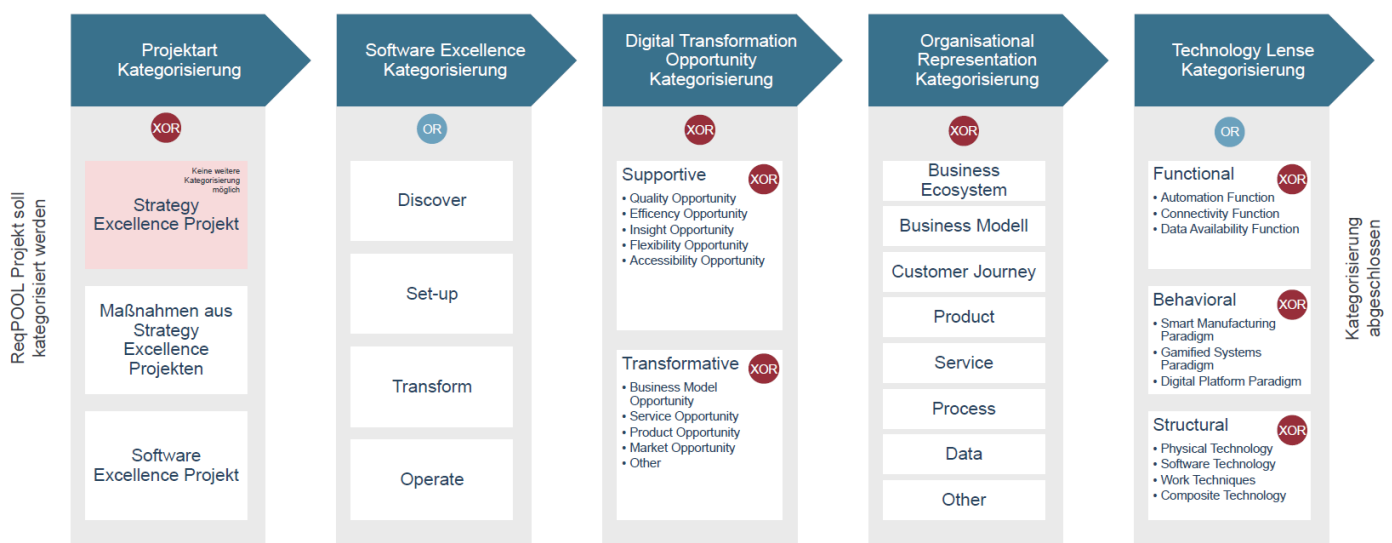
ReqPOOL Projekt soll kategorisiert werden

Projektart Kategorisierung

XOR

Keine weitere Kategorisierung möglich

Strategy Excellence Projekt

Maßnahmen aus Strategy Excellence Projekten

Software Excellence Projekt

Software Excellence Kategorisierung

OR

Discover

Set-up

Transform

Operate

Digital Transformation Opportunity Kategorisierung

XOR

Supportive XOR
• Quality Opportunity
• Efficency Opportunity
• Insight Opportunity
• Flexibility Opportunity
• Accessibility Opportunity

Transformative XOR
• Business Model Opportunity
• Service Opportunity
• Product Opportunity
• Market Opportunity
• Other

Organisational Representation Kategorisierung

XOR

Business Ecosystem

Business Modell

Customer Journey

Product

Service

Process

Data

Other

Technology Lense Kategorisierung

OR

Functional XOR
• Automation Function
• Connectivity Function
• Data Availability Function

Behavioral XOR
• Smart Manufacturing Paradigm
• Gamified Systems Paradigm
• Digital Platform Paradigm

Structural XOR
• Physical Technology
• Software Technology
• Work Techniques
• Composite Technology

Kategorisierung abgeschlossen